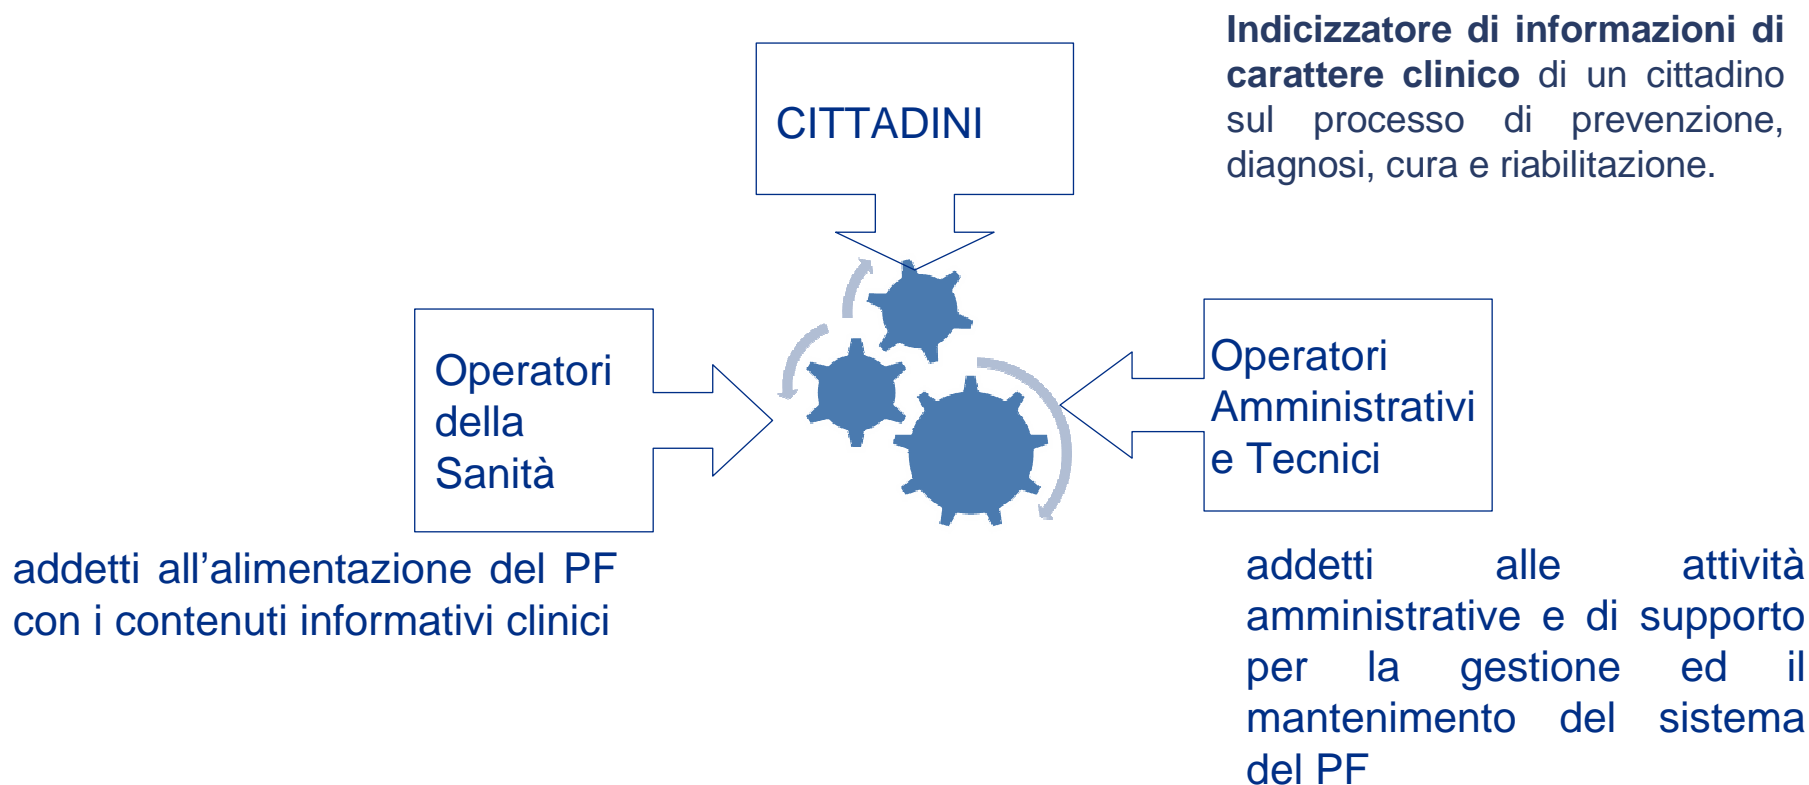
**Indicizzatore di informazioni di carattere clinico** di un cittadino sul processo di prevenzione, diagnosi, cura e riabilitazione.

CITTADINI

Operatori della Sanità

Operatori Amministrativi e Tecnici

addetti all’alimentazione del PF con i contenuti informativi clinici

addetti alle attività amministrative e di supporto per la gestione ed il mantenimento del sistema del PF